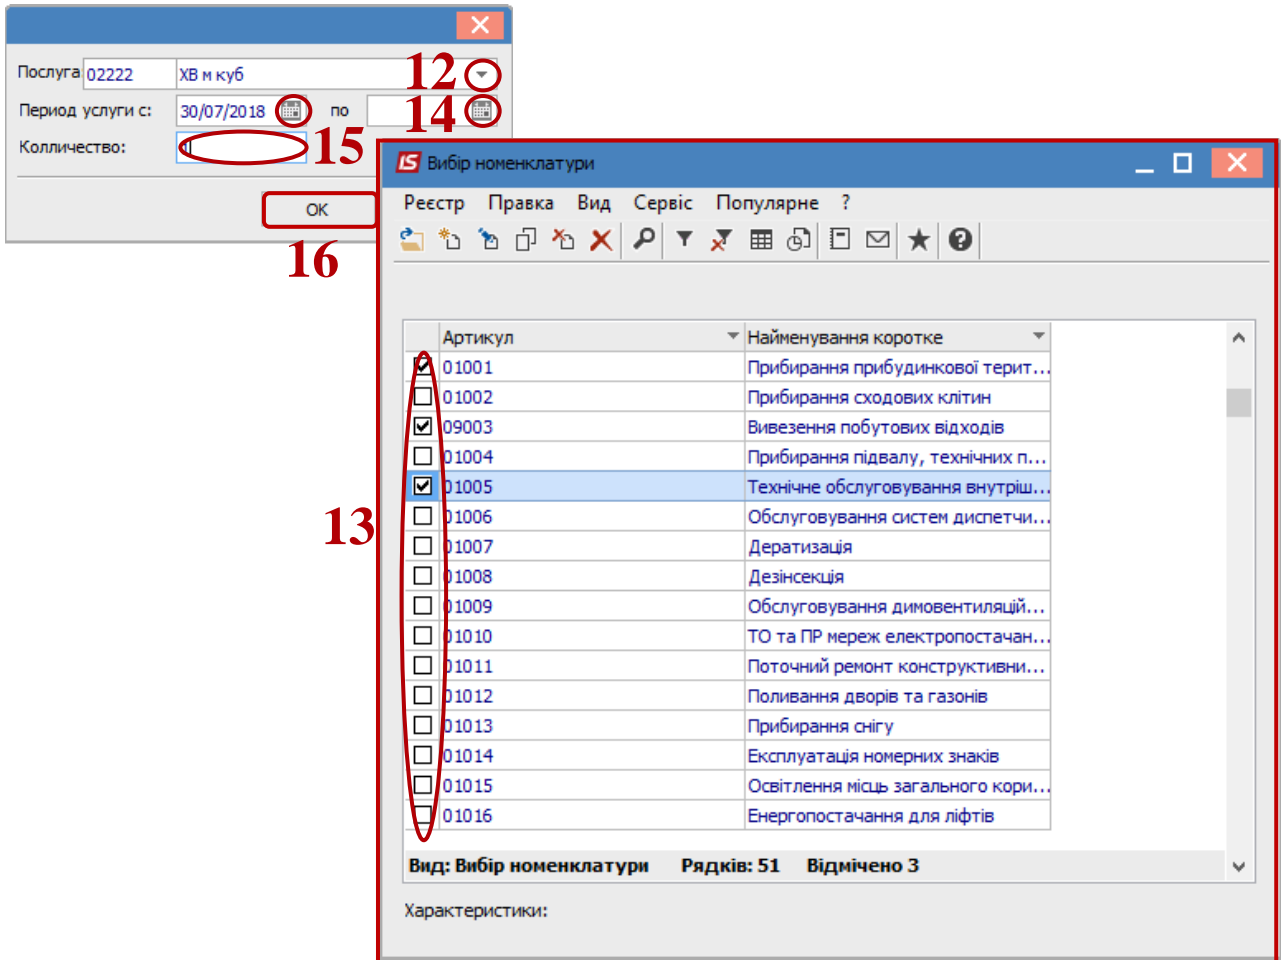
Послуга 02222 ХВ м куб
12
Период услуги с: 30/07/2018 по
14
Колличество: 0
15
ОК
16

Вибір номенклатури
Реєстр Правка Вид Сервіс Популярне ?

| | Артикул | Найменування коротке |
|---|---|---|
| ☑ | 01001 | Прибирання прибудинкової терит... |
| ☐ | 01002 | Прибирання сходових клітин |
| ☑ | 09003 | Вивезення побутових відходів |
| ☐ | 01004 | Прибирання підвалу, технічних п... |
| ☑ | 01005 | Технічне обслуговування внутріш... |
| ☐ | 01006 | Обслуговування систем диспетчи... |
| ☐ | 01007 | Дератизація |
| ☐ | 01008 | Дезінсекція |
| ☐ | 01009 | Обслуговування димовентиляцій... |
| ☐ | 01010 | ТО та ПР мереж електропостачан... |
| ☐ | 01011 | Поточний ремонт конструктивни... |
| ☐ | 01012 | Поливання дворів та газонів |
| ☐ | 01013 | Прибирання снігу |
| ☐ | 01014 | Експлуатація номерних знаків |
| ☐ | 01015 | Освітлення місць загального кори... |
| ☐ | 01016 | Енергопостачання для ліфтів |

13

Вид: Вибір номенклатури Рядків: 51 Відмічено 3

Характеристики: